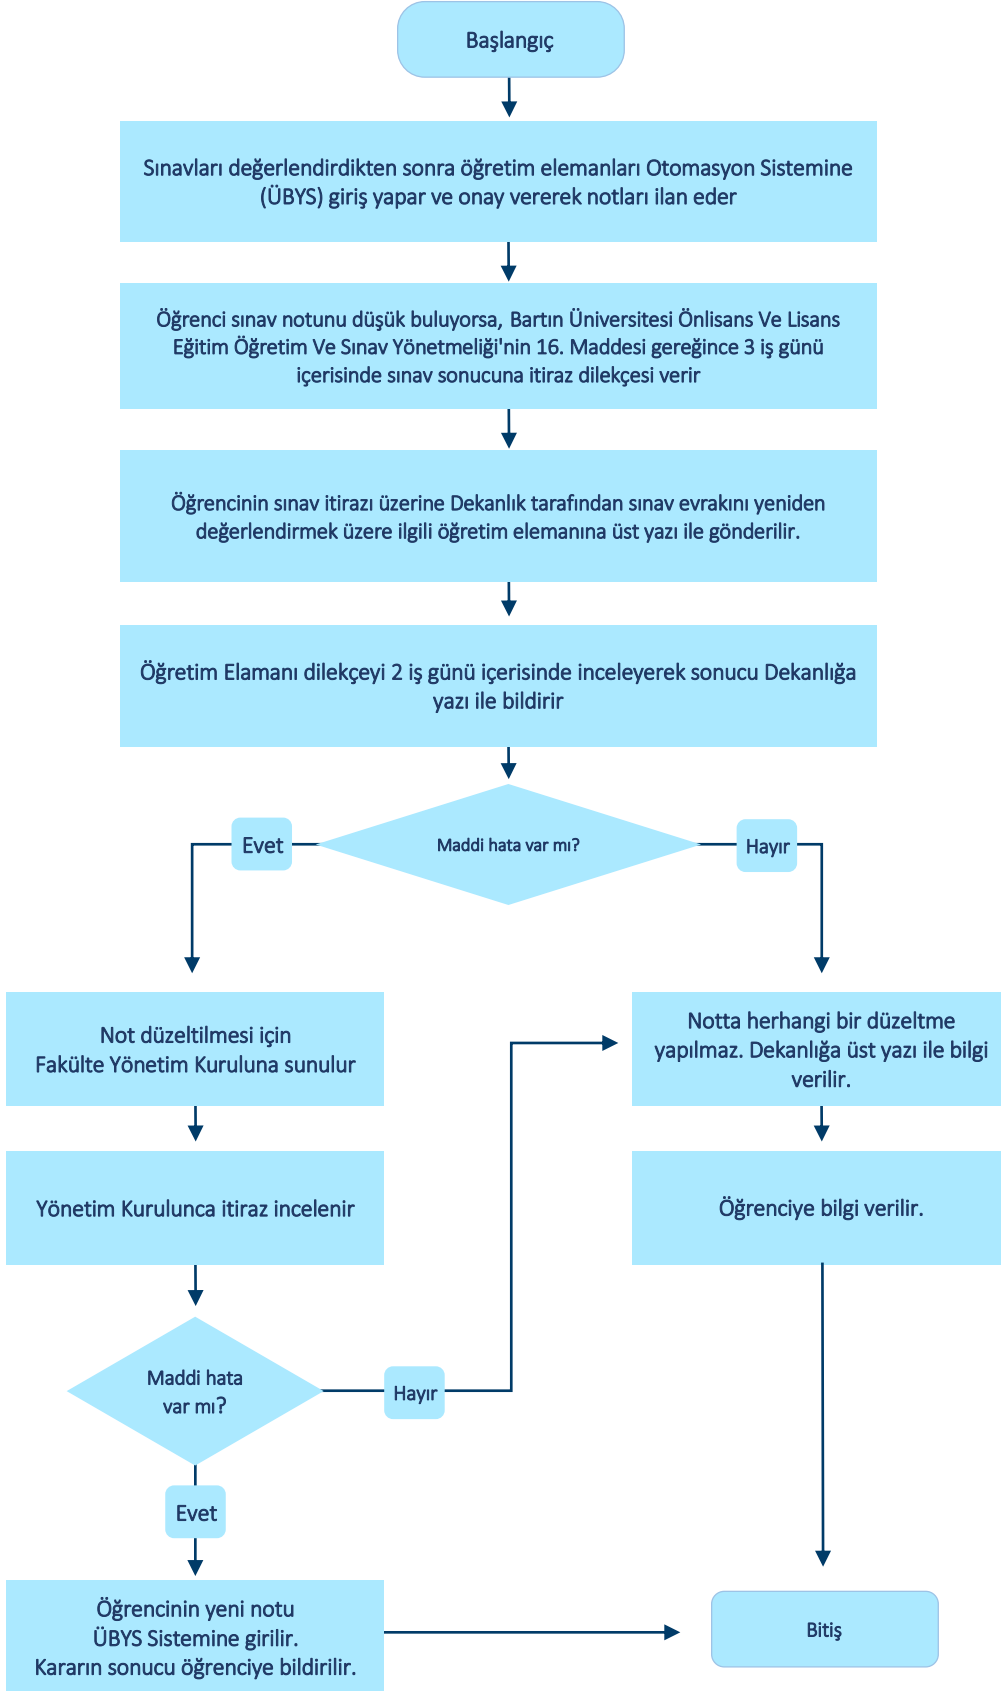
Başlangıç

Sınavları değerlendirdikten sonra öğretim elemanları Otomasyon Sistemine (ÜBYS) giriş yapar ve onay vererek notları ilan eder

Öğrenci sınav notunu düşük buluyorsa, Bartın Üniversitesi Önlisans Ve Lisans Eğitim Öğretim Ve Sınav Yönetmeliği'nin 16. Maddesi gereğince 3 iş günü içerisinde sınav sonucuna itiraz dilekçesi verir

Öğrencinin sınav itirazı üzerine Dekanlık tarafından sınav evrakını yeniden değerlendirmek üzere ilgili öğretim elemanına üst yazı ile gönderilir.

Öğretim Elamanı dilekçeyi 2 iş günü içerisinde inceleyerek sonucu Dekanlığa yazı ile bildirir

Evet

Maddi hata var mı?

Hayır

Not düzeltilmesi için Fakülte Yönetim Kuruluna sunulur

Notta herhangi bir düzeltme yapılmaz. Dekanlığa üst yazı ile bilgi verilir.

Yönetim Kurulunca itiraz incelenir

Öğrenciye bilgi verilir.

Maddi hata var mı?

Hayır

Evet

Öğrencinin yeni notu ÜBYS Sistemine girilir. Kararın sonucu öğrenciye bildirilir.

Bitiş